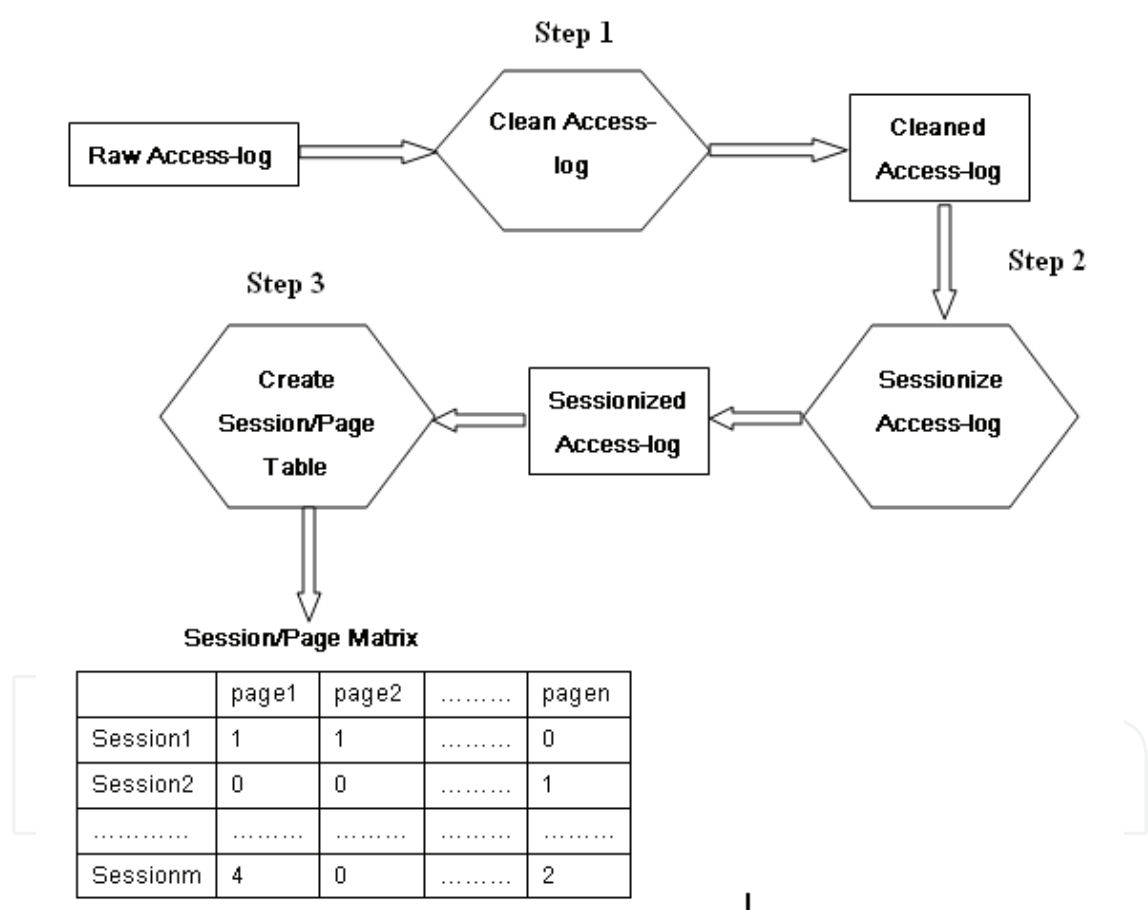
Step 1

Raw Access-log

Clean Access-log

Cleaned Access-log

Step 2

Sessionize Access-log

Sessionized Access-log

Step 3

Create Session/Page Table

Session/Page Matrix

| | page1 | page2 | ……… | pagen |
|---|---|---|---|---|
| Session1 | 1 | 1 | ……… | 0 |
| Session2 | 0 | 0 | ……… | 1 |
| ………… | ……… | ……… | ……… | ……… |
| Sessionm | 4 | 0 | ……… | 2 |